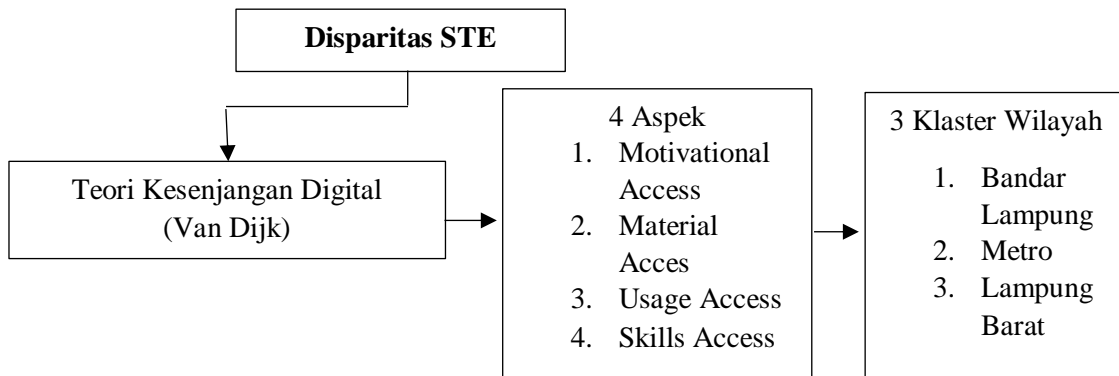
**Disparitas STE**

Teori Kesenjangan Digital (Van Dijk)

4 Aspek
1. Motivational Access
2. Material Acces
3. Usage Access
4. Skills Access

3 Klaster Wilayah
1. Bandar Lampung
2. Metro
3. Lampung Barat